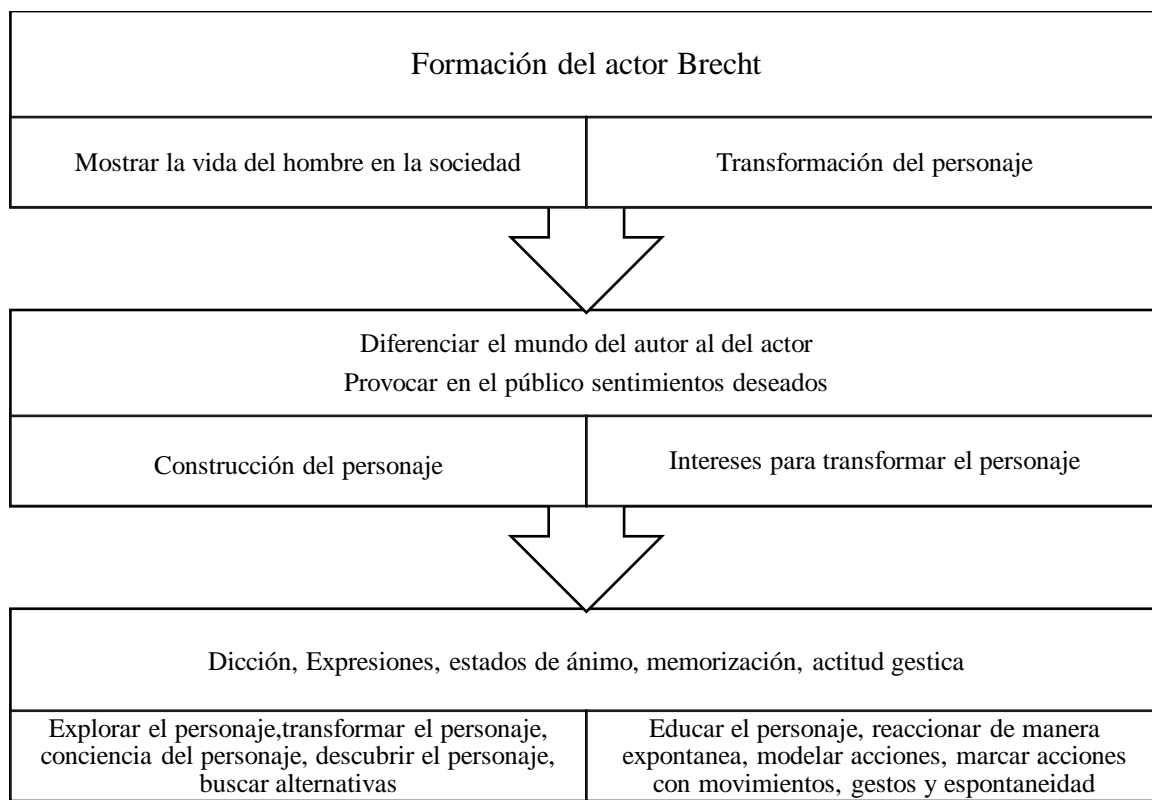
Formación del actor Brecht

Mostrar la vida del hombre en la sociedad

Transformación del personaje

Diferenciar el mundo del autor al del actor
Provocar en el público sentimientos deseados

Construcción del personaje

Intereses para transformar el personaje

Dicción, Expresiones, estados de ánimo, memorización, actitud gestica

Explorar el personaje,transformar el personaje, conciencia del personaje, descubrir el personaje, buscar alternativas

Educar el personaje, reaccionar de manera expontanea, modelar acciones, marcar acciones con movimientos, gestos y espontaneidad